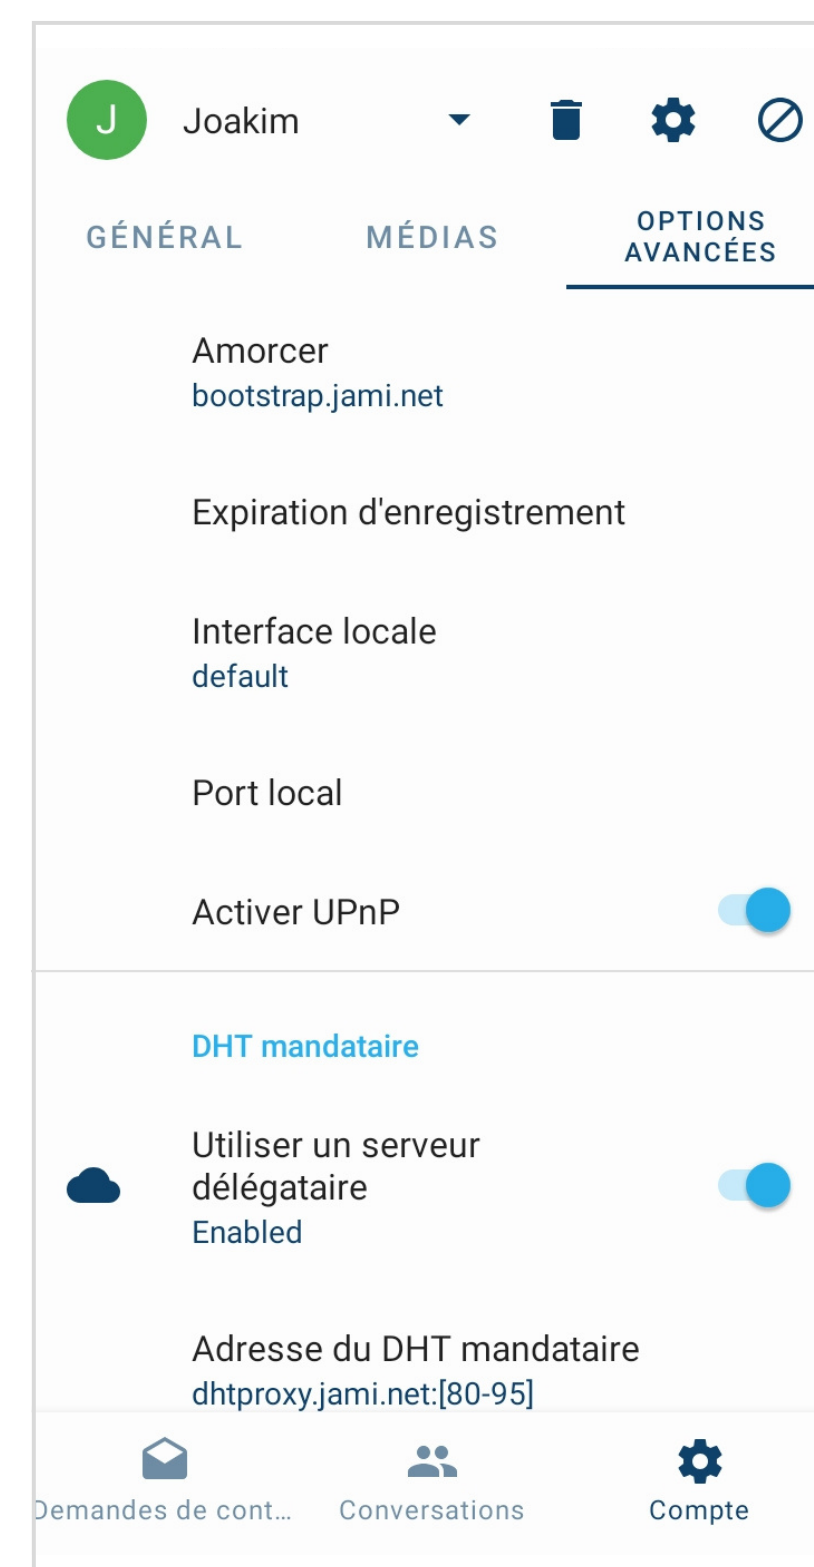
J
Joakim

GÉNÉRAL
MÉDIAS
OPTIONS AVANCÉES

Amorcer
bootstrap.jami.net

Expiration d'enregistrement

Interface locale
default

Port local

Activer UPnP

DHT mandataire

Utiliser un serveur délégataire
Enabled

Adresse du DHT mandataire
dhtproxy.jami.net:[80-95]

Demandes de cont…
Conversations
Compte